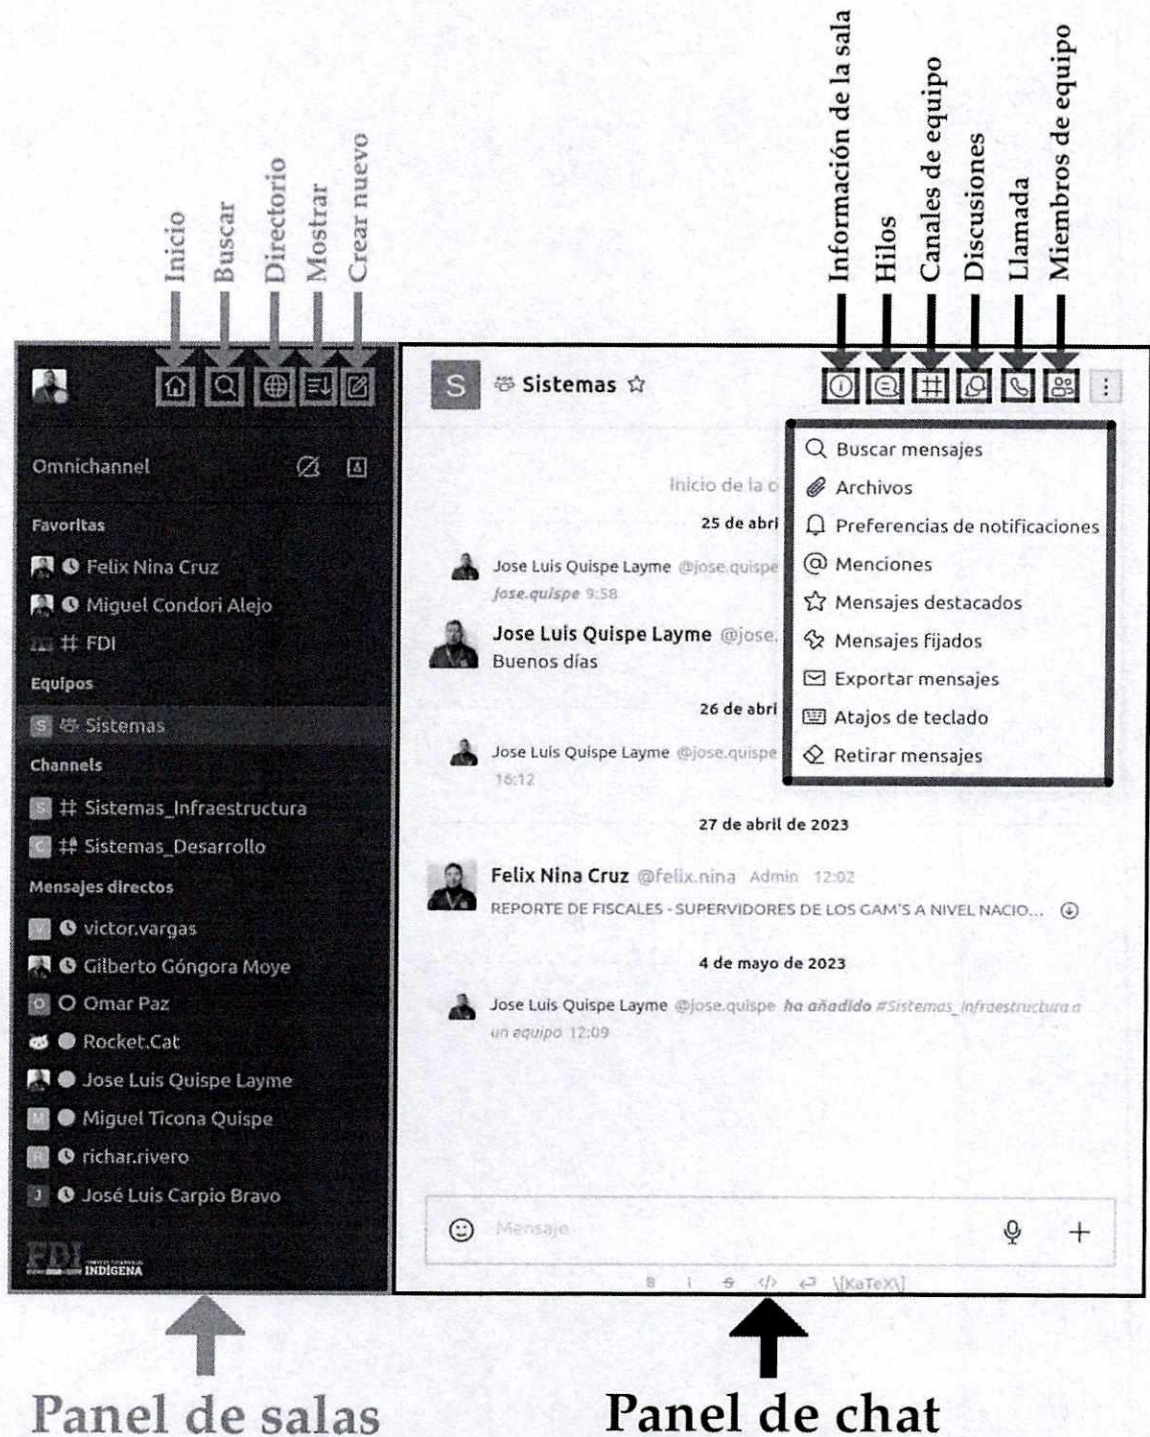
Inicio
Buscar
Directorio
Mostrar
Crear nuevo

Información de la sala
Hilos
Canales de equipo
Discusiones
Llamada
Miembros de equipo

Omnichannel

Favoritos
Felix Nina Cruz
Miguel Condori Alejo
# FDI
Equipos
Sistemas
Channels
# Sistemas_Infraestructura
# Sistemas_Desarrollo
Mensajes directos
victor.vargas
Gilberto Góngora Moye
Omar Paz
Rocket.Cat
Jose Luis Quispe Layme
Miguel Ticona Quispe
richar.rivero
José Luis Carpio Bravo
FDI INDÍGENA

S Sistemas

Buscar mensajes
Archivos
Preferencias de notificaciones
Menciones
Mensajes destacados
Mensajes fijados
Exportar mensajes
Atajos de teclado
Retirar mensajes

Inicio de la c
25 de abri
Jose Luis Quispe Layme @jose.quispe
jose.quispe 9:58
Jose Luis Quispe Layme @jose.
Buenos días
26 de abri
Jose Luis Quispe Layme @jose.quispe
16:12
27 de abril de 2023
Felix Nina Cruz @felix.nina Admin 12:02
REPORTE DE FISCALES - SUPERVIDORES DE LOS GAM'S A NIVEL NACIO...
4 de mayo de 2023
Jose Luis Quispe Layme @jose.quispe ha añadido #Sistemas_Infraestructura a un equipo 12:09

Mensaje
B I S </> \[KaTeX\]

Panel de salas
Panel de chat